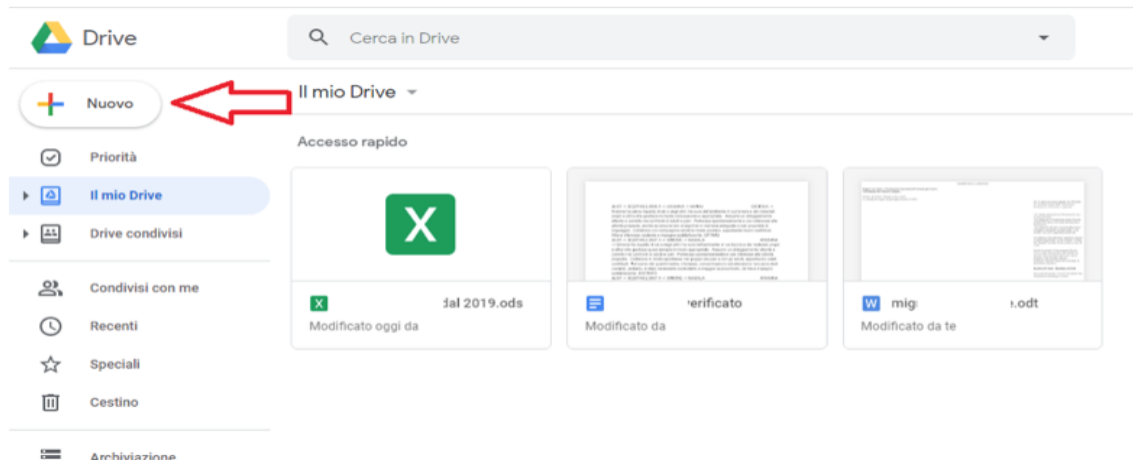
Drive

Cerca in Drive

Nuovo

Il mio Drive

Accesso rapido

Priorità

Il mio Drive

Drive condivisi

Condivisi con me

Recenti

Speciali

Cestino

Archiviazione

X

dal 2019.ods
Modificato oggi da

verificato
Modificato da

migl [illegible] .odt
Modificato da te